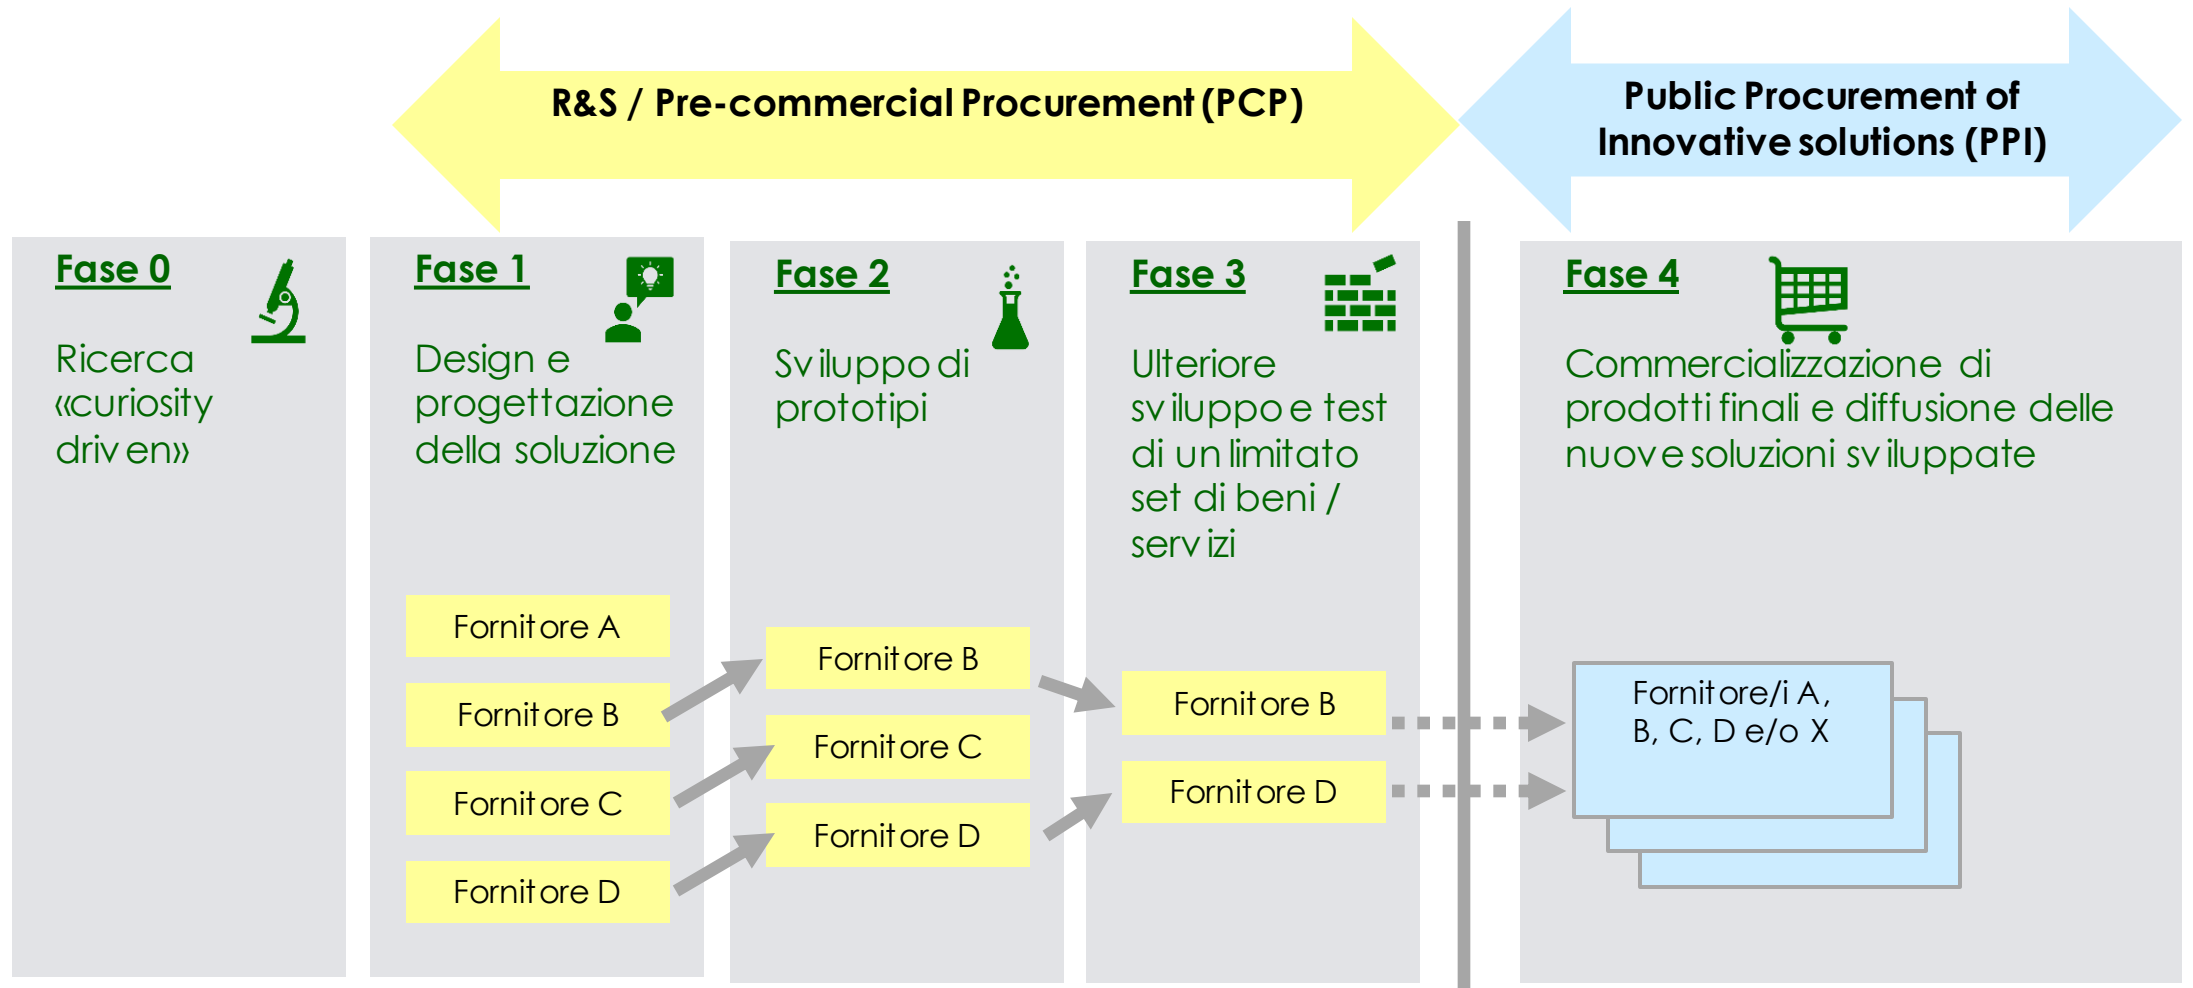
R&S / Pre-commercial Procurement (PCP)

Public Procurement of Innovative solutions (PPI)

Fase 0

Ricerca «curiosity driven»

Fase 1

Design e progettazione della soluzione

Fornitore A

Fornitore B

Fornitore C

Fornitore D

Fase 2

Sviluppo di prototipi

Fornitore B

Fornitore C

Fornitore D

Fase 3

Ulteriore sviluppo e test di un limitato set di beni / servizi

Fornitore B

Fornitore D

Fase 4

Commercializzazione di prodotti finali e diffusione delle nuove soluzioni sviluppate

Fornitore/i A, B, C, D e/o X